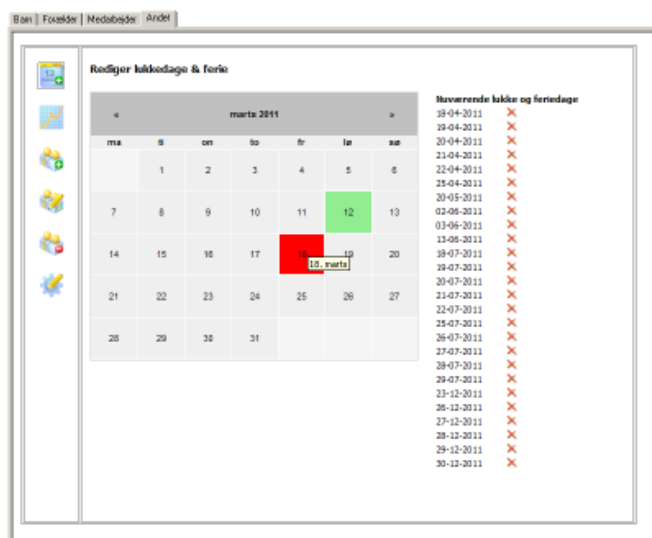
Børn | Forælder | Medarbejder | Andet

Rediger lukkedage & ferie

| « | | | marts 2011 | | | » |
|---|---|---|---|---|---|---|
| ma | ti | on | to | fr | lø | sø |
| | 1 | 2 | 3 | 4 | 5 | 6 |
| 7 | 8 | 9 | 10 | 11 | 12 | 13 |
| 14 | 15 | 16 | 17 | 18 | 19 | 20 |
| 21 | 22 | 23 | 24 | 25 | 26 | 27 |
| 28 | 29 | 30 | 31 | | | |

18. marts

Nuværende lukke og feriedage
18-04-2011
19-04-2011
20-04-2011
21-04-2011
22-04-2011
25-04-2011
20-05-2011
02-06-2011
03-06-2011
13-06-2011
18-07-2011
19-07-2011
20-07-2011
21-07-2011
22-07-2011
25-07-2011
26-07-2011
27-07-2011
28-07-2011
29-07-2011
23-12-2011
26-12-2011
27-12-2011
28-12-2011
29-12-2011
30-12-2011